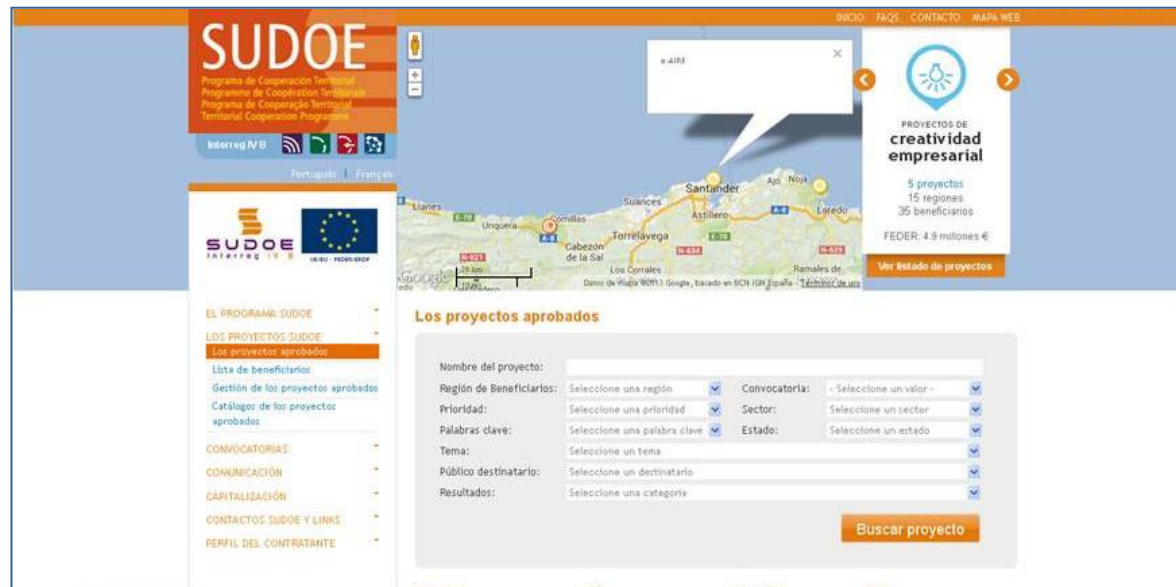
INICIO FAQS CONTACTO MAPA WEB

SUDOE
Programa de Cooperación Territorial
Programme de Coopération Territoriale
Programa de Cooperação Territorial
Territorial Cooperation Programme

Interreg IV B

Português | Français

SUDOE
Interreg IV B

UE/EU - FEDER/ERDF

e-AIRE

Llanes
Unquera
Comillas
Cabezón de la Sal
Torrelavega
Suances
Santander
Astillero
Ajo
Noja
Laredo
Los Corrales
Ramales de
20 km
Datos de mapa ©2013 Google, basado en BCN IGN España - Términos de uso

PROYECTOS DE
creatividad empresarial
5 proyectos
15 regiones
35 beneficiarios
FEDER: 4.9 millones €
Ver listado de proyectos

EL PROGRAMA SUDOE
LOS PROYECTOS SUDOE
Los proyectos aprobados
Lista de beneficiarios
Gestión de los proyectos aprobados
Catálogos de los proyectos aprobados
CONVOCATORIAS
COMUNICACIÓN
CAPITALIZACIÓN
CONTACTOS SUDOE Y LINKS
PERFIL DEL CONTRATANTE

Los proyectos aprobados

Nombre del proyecto:
Región de Beneficiarios: Seleccione una región
Convocatoria: - Seleccione un valor -
Prioridad: Seleccione una prioridad
Sector: Seleccione un sector
Palabras clave: Seleccione una palabra clave
Estado: Seleccione un estado
Tema: Seleccione un tema
Público destinatario: Seleccione un destinatario
Resultados: Seleccione una categoría

Buscar proyecto